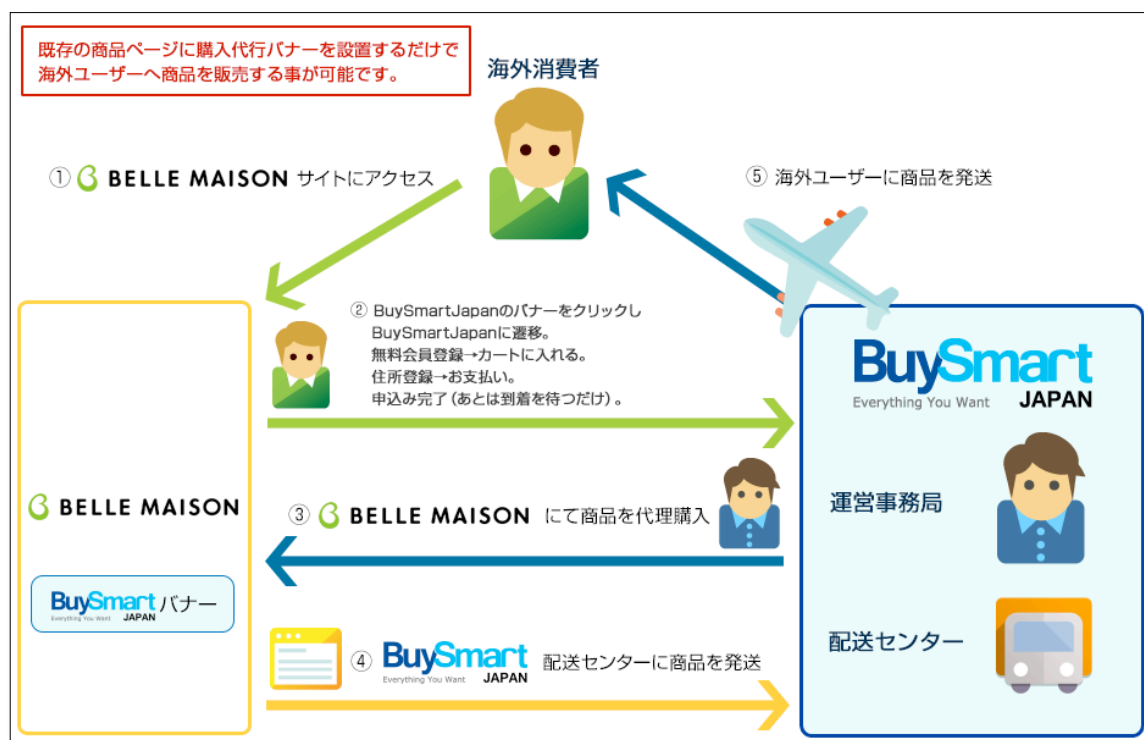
既存の商品ページに購入代行バナーを設置するだけで
海外ユーザーへ商品を販売する事が可能です。

海外消費者

① BELLE MAISON サイトにアクセス

⑤ 海外ユーザーに商品を発送

② BuySmartJapanのバナーをクリックし
BuySmartJapanに遷移。
無料会員登録→カートに入れる。
住所登録→お支払い。
申込み完了（あとは到着を待つだけ）。

BuySmart
Everything You Want
JAPAN

BELLE MAISON

③ BELLE MAISON にて商品を代理購入

運営事務局

BuySmart バナー
Everything You Want
JAPAN

④ BuySmart
Everything You Want
JAPAN
配送センターに商品を発送

配送センター